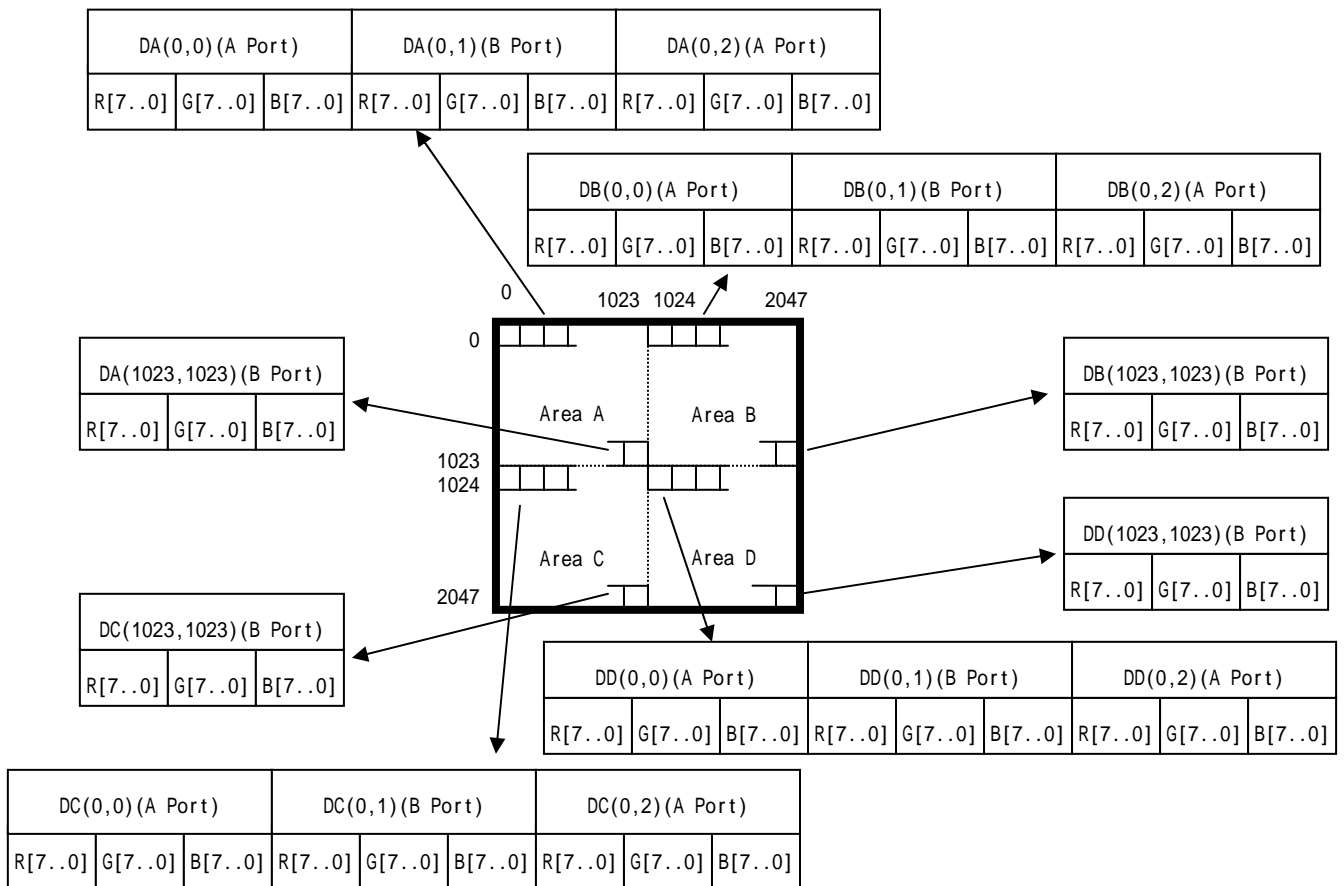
| DA(0,0)(A Port) | | | DA(0,1)(B Port) | | | DA(0,2)(A Port) | | |
|---|---|---|---|---|---|---|---|---|
| R[7..0] | G[7..0] | B[7..0] | R[7..0] | G[7..0] | B[7..0] | R[7..0] | G[7..0] | B[7..0] |

| DB(0,0)(A Port) | | | DB(0,1)(B Port) | | | DB(0,2)(A Port) | | |
|---|---|---|---|---|---|---|---|---|
| R[7..0] | G[7..0] | B[7..0] | R[7..0] | G[7..0] | B[7..0] | R[7..0] | G[7..0] | B[7..0] |

0 1023 1024 2047

0

| DA(1023,1023)(B Port) | | |
|---|---|---|
| R[7..0] | G[7..0] | B[7..0] |

Area A

Area B

| DB(1023,1023)(B Port) | | |
|---|---|---|
| R[7..0] | G[7..0] | B[7..0] |

1023
1024

| DD(1023,1023)(B Port) | | |
|---|---|---|
| R[7..0] | G[7..0] | B[7..0] |

Area C

Area D

2047

| DC(1023,1023)(B Port) | | |
|---|---|---|
| R[7..0] | G[7..0] | B[7..0] |

| DD(0,0)(A Port) | | | DD(0,1)(B Port) | | | DD(0,2)(A Port) | | |
|---|---|---|---|---|---|---|---|---|
| R[7..0] | G[7..0] | B[7..0] | R[7..0] | G[7..0] | B[7..0] | R[7..0] | G[7..0] | B[7..0] |

| DC(0,0)(A Port) | | | DC(0,1)(B Port) | | | DC(0,2)(A Port) | | |
|---|---|---|---|---|---|---|---|---|
| R[7..0] | G[7..0] | B[7..0] | R[7..0] | G[7..0] | B[7..0] | R[7..0] | G[7..0] | B[7..0] |